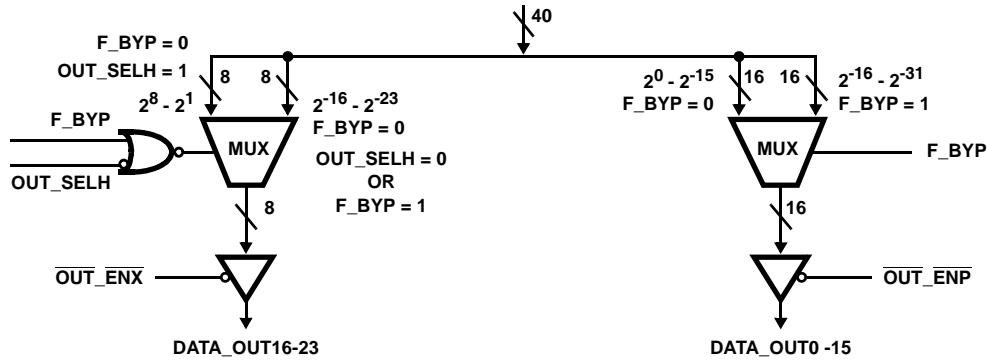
40

F_BYP = 0

OUT_SELH = 1

8

8

$2^8 - 2^1$

$2^{-16} - 2^{-23}$

F_BYP = 0

F_BYP

OUT_SELH

MUX

OUT_SELH = 0

OR

F_BYP = 1

8

$\overline{OUT}$ $\overline{ENX}$

DATA_OUT16-23

$2^0 - 2^{-15}$

F_BYP = 0

16

16

$2^{-16} - 2^{-31}$

F_BYP = 1

MUX

F_BYP

16

$\overline{OUT}$ $\overline{ENP}$

DATA_OUT0 -15